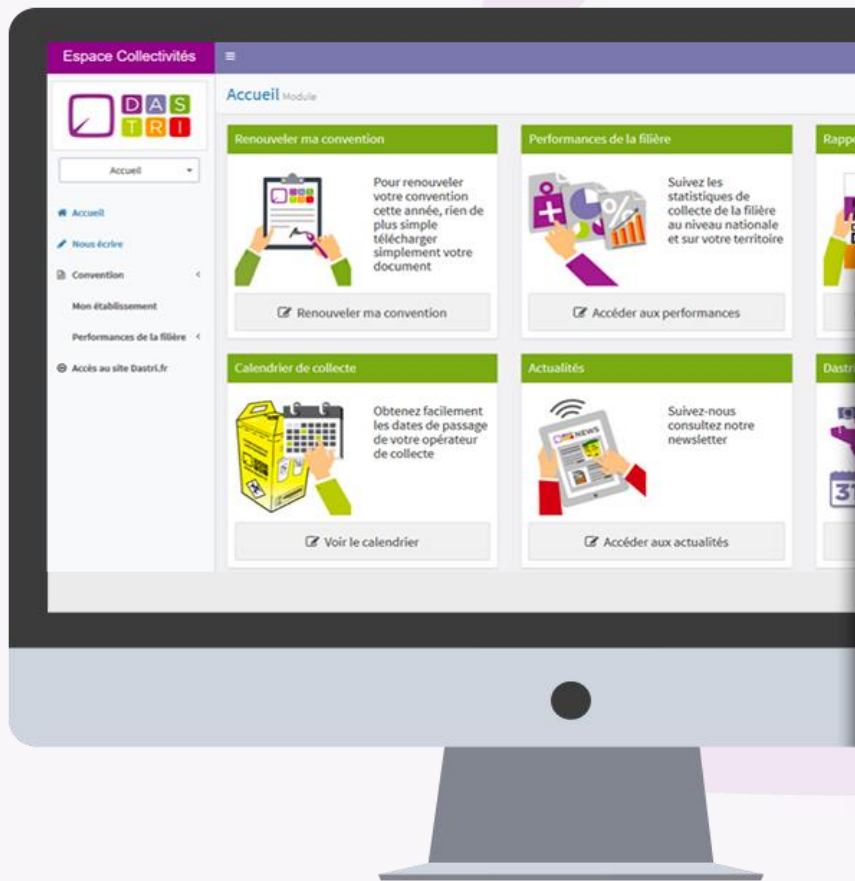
Espace Collectivités

DAS TRI

Accueil

Accueil

Nous écrire

Convention

Mon établissement

Performances de la filière

Accès au site Dastri.fr

Accueil Module

Renouveler ma convention

Pour renouveler votre convention cette année, rien de plus simple télécharger simplement votre document

Renouveler ma convention

Performances de la filière

Suivez les statistiques de collecte de la filière au niveau nationale et sur votre territoire

Accéder aux performances

Rapp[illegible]

Calendrier de collecte

Obtenez facilement les dates de passage de votre opérateur de collecte

Voir le calendrier

Actualités

NEWS

Suivez-nous consultez notre newsletter

Accéder aux actualités

Dastr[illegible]

31